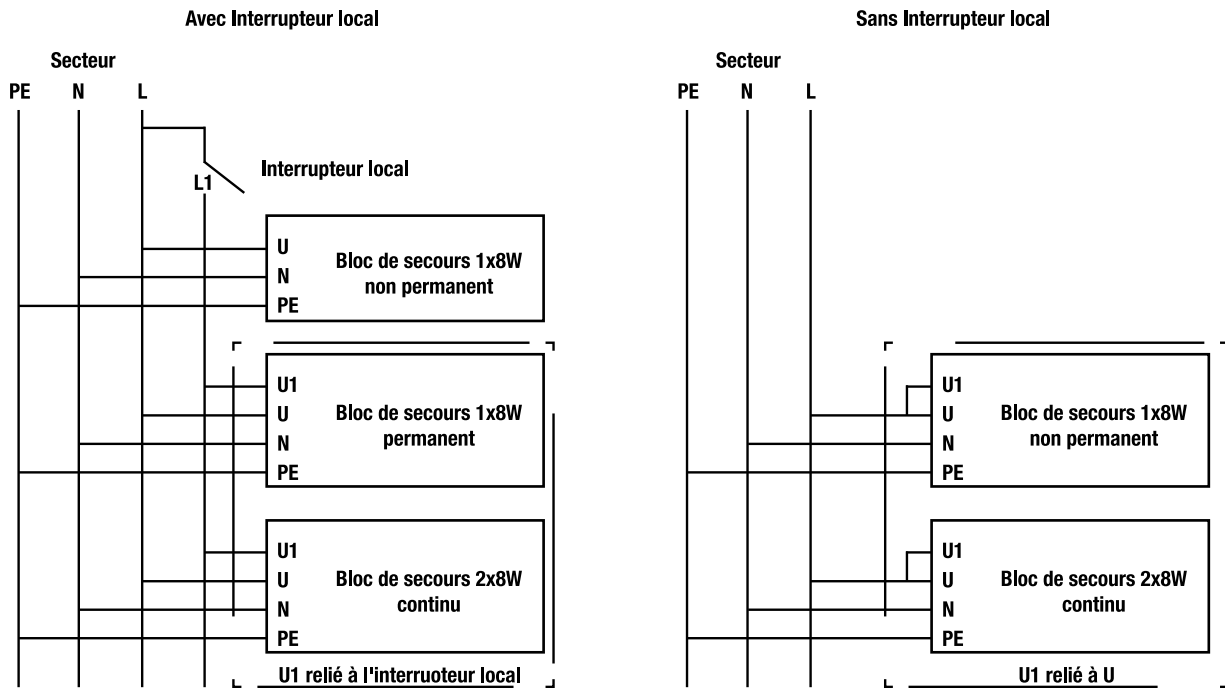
Avec Interrupteur local

Secteur

PE N L

L1

Interrupteur local

U
N
PE

Bloc de secours 1x8W
non permanent

U1
U
N
PE

Bloc de secours 1x8W
permanent

U1
U
N
PE

Bloc de secours 2x8W
continu

U1 relié à l'interruoteur local

Sans Interrupteur local

Secteur

PE N L

U1
U
N
PE

Bloc de secours 1x8W
non permanent

U1
U
N
PE

Bloc de secours 2x8W
continu

U1 relié à U